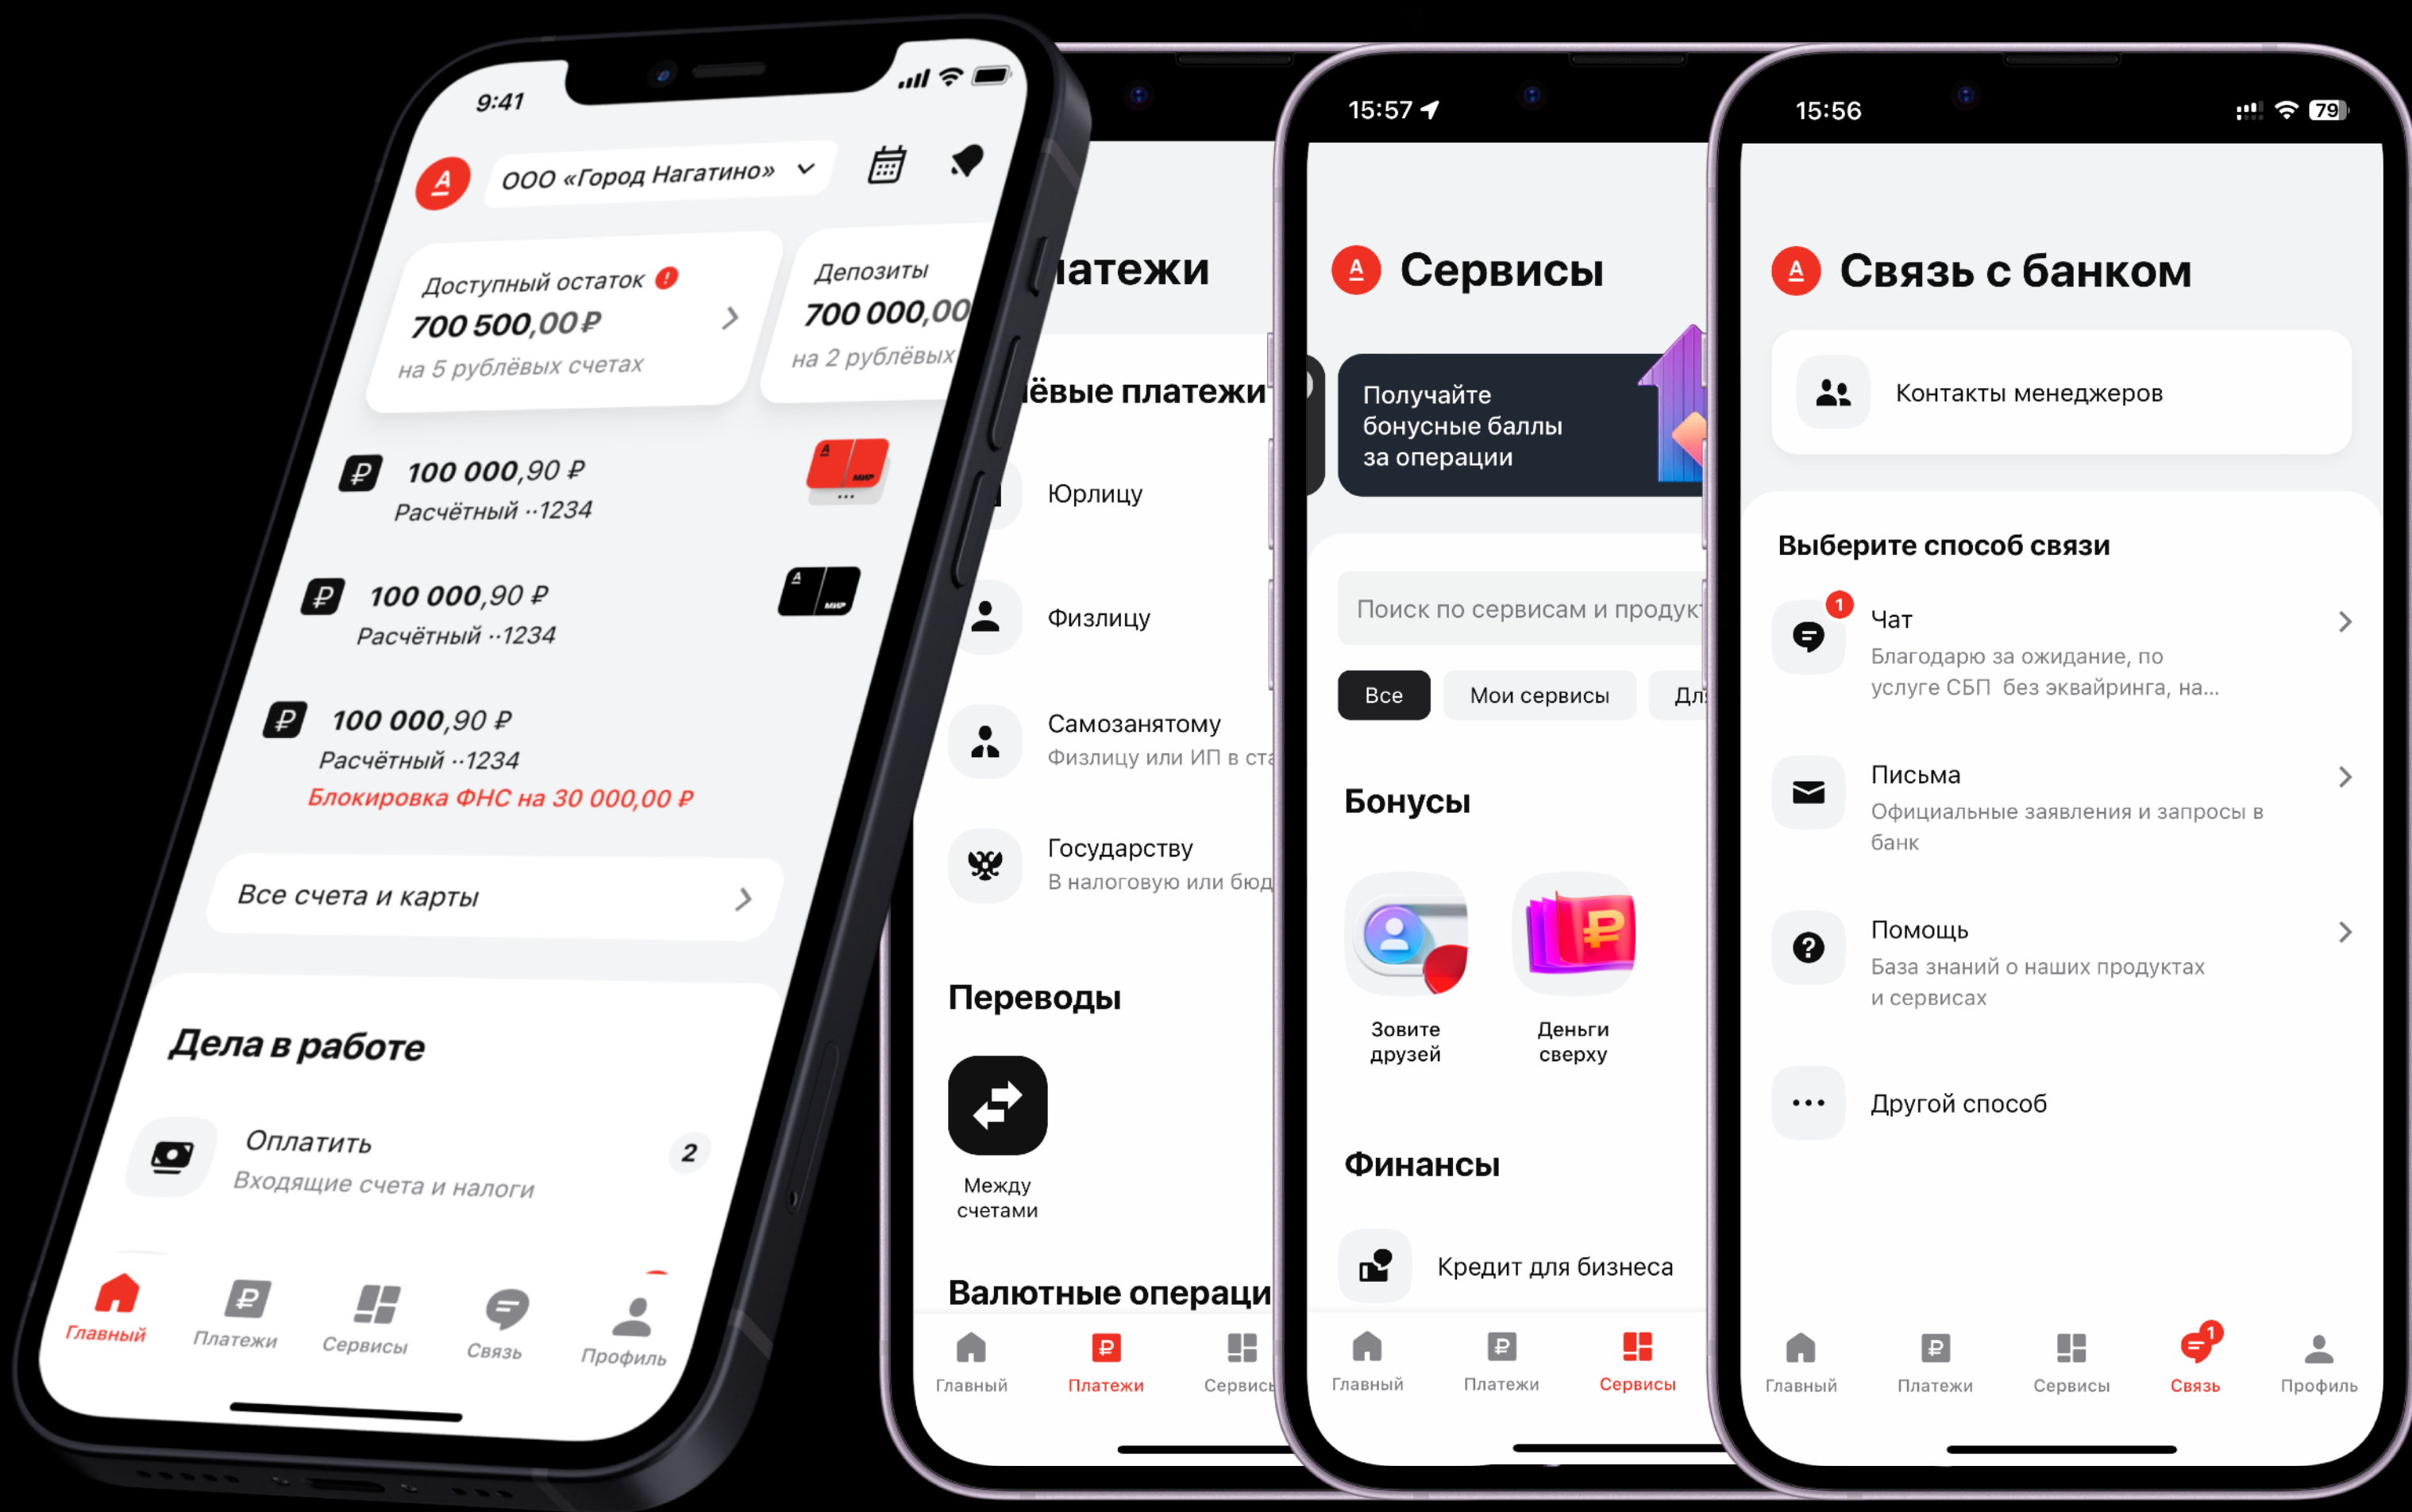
9:41

А ООО «Город Нагатино»

Доступный остаток !
700 500,00 ₽
на 5 рублёвых счетах

Депозиты
700 000,00
на 2 рублёвых

100 000,90 ₽
Расчётный ··1234

100 000,90 ₽
Расчётный ··1234

100 000,90 ₽
Расчётный ··1234
Блокировка ФНС на 30 000,00 ₽

Все счета и карты

Дела в работе

Оплатить
Входящие счета и налоги
2

Главный Платежи Сервисы Связь Профиль

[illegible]латежи

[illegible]ёвые платежи

Юрлицу

Физлицу

Самозанятому
Физлицу или ИП в ста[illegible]

Государству
В налоговую или бюд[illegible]

Переводы

Между счетами

Валютные операци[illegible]

Главный Платежи Сервисы

15:57

Сервисы

Получайте бонусные баллы за операции

Поиск по сервисам и продук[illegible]

Все Мои сервисы Дл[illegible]

Бонусы

Зовите друзей

Деньги сверху

Финансы

Кредит для бизнеса

Главный Платежи Сервисы

15:56
79

Связь с банком

Контакты менеджеров

Выберите способ связи

1
Чат
Благодарю за ожидание, по услуге СБП без эквайринга, на...

Письма
Официальные заявления и запросы в банк

Помощь
База знаний о наших продуктах и сервисах

Другой способ

Главный Платежи Сервисы 1 Связь Профиль